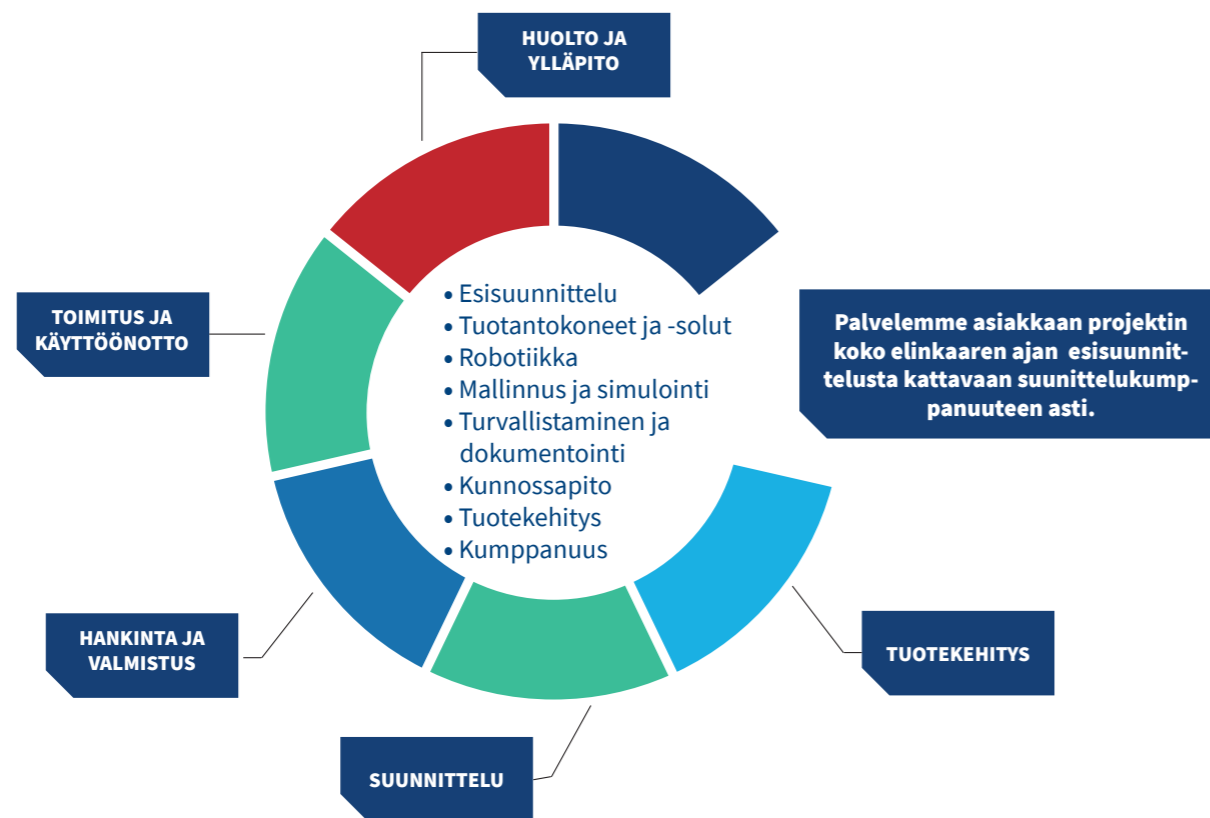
HUOLTO JA YLLÄPITO

TOIMITUS JA KÄYTTÖÖNOTTO

• Esisuunnittelu
• Tuotantokoneet ja -solut
• Robotiikka
• Mallinnus ja simulointi
• Turvallistaminen ja dokumentointi
• Kunnossapito
• Tuotekehitys
• Kumppanuus

Palvelemme asiakkaan projektin koko elinkaaren ajan esisuunnittelusta kattavaan suunnittelukumppanuuteen asti.

TUOTEKEHITYS

HANKINTA JA VALMISTUS

SUUNNITTELU